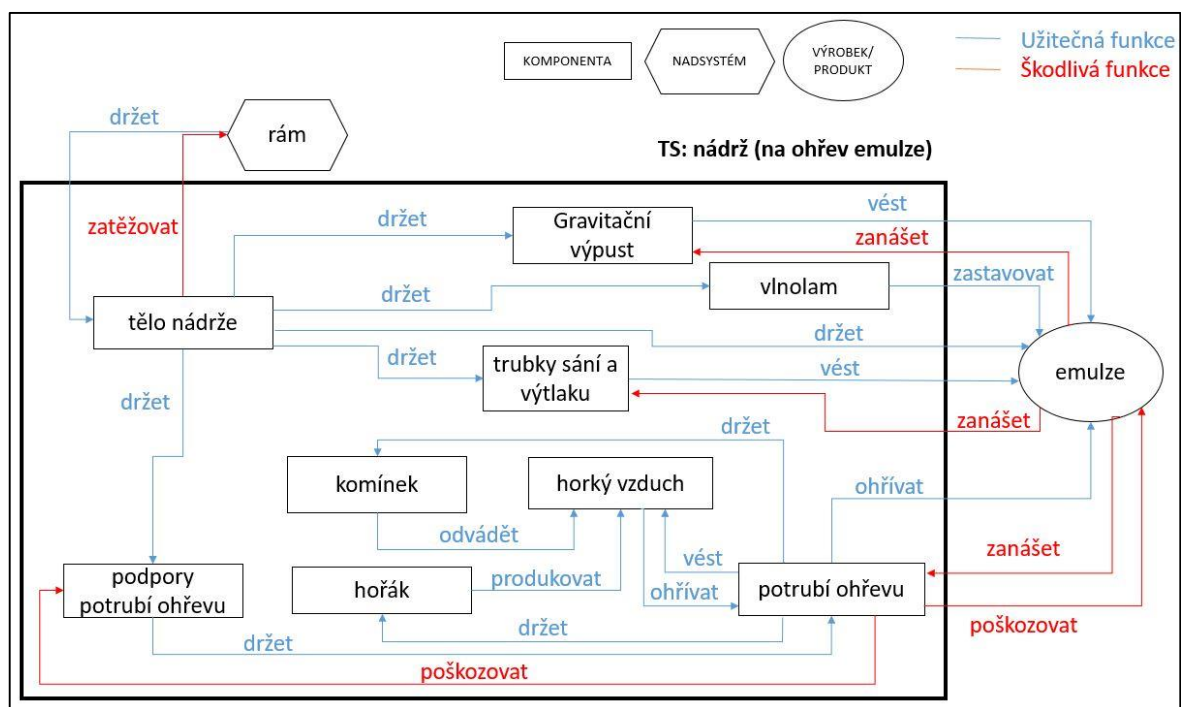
KOMPONENTA

NADSYSTÉM

VÝROBEK/ PRODUKT

Užitečná funkce
Škodlivá funkce

držet

rám

TS: nádrž (na ohřev emulze)

zatěžovat

držet

Gravitační výpust

vést

zanášet

vlnolam

zastavovat

držet

tělo nádrže

držet

držet

trubky sání a výtlaku

vést

emulze

držet

zanášet

držet

komínek

horký vzduch

ohřívat

odvádět

vést

zanášet

podpory potrubí ohřevu

hořák

produkovat

ohřívat

potrubí ohřevu

držet

poškozovat

držet

poškozovat